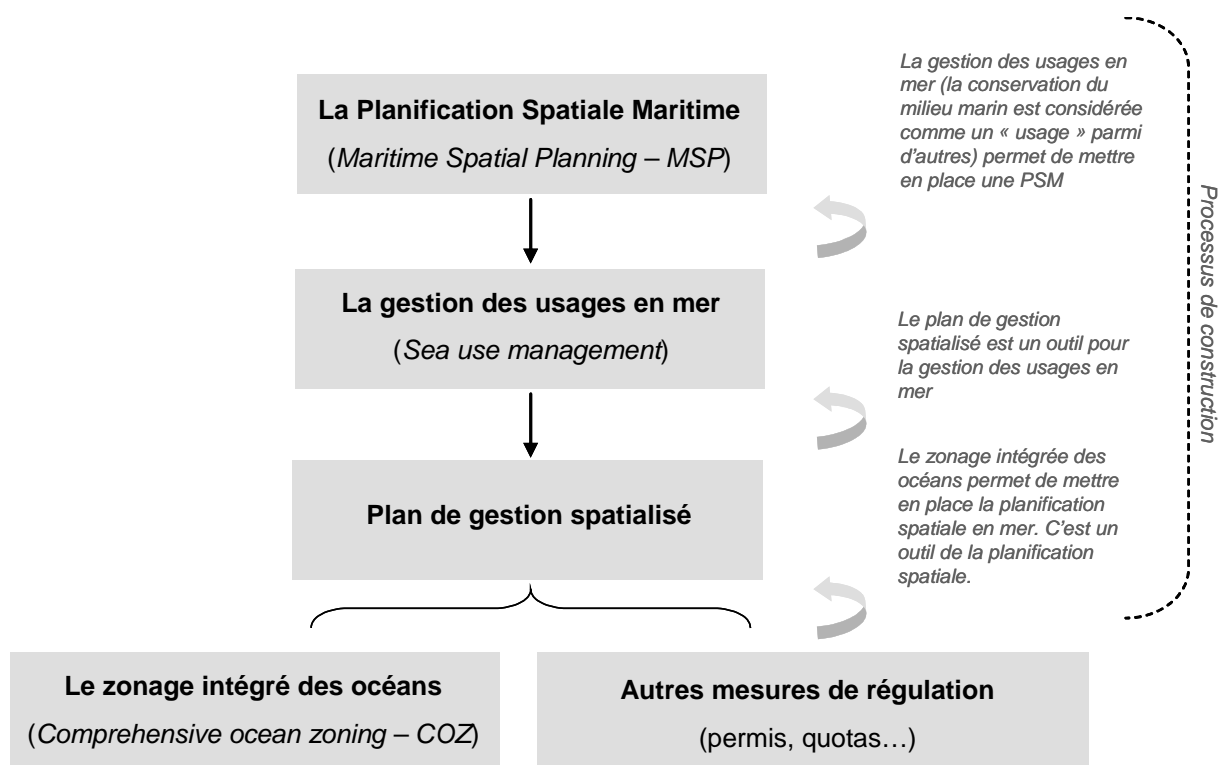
La Planification Spatiale Maritime

(*Maritime Spatial Planning – MSP*)

La gestion des usages en mer (la conservation du milieu marin est considérée comme un « usage » parmi d'autres) permet de mettre en place une PSM

La gestion des usages en mer

(*Sea use management*)

Le plan de gestion spatialisé est un outil pour la gestion des usages en mer

Plan de gestion spatialisé

Le zonage intégrée des océans permet de mettre en place la planification spatiale en mer. C'est un outil de la planification spatiale.

Processus de construction

Le zonage intégré des océans

(*Comprehensive ocean zoning – COZ*)

Autres mesures de régulation

(permis, quotas…)